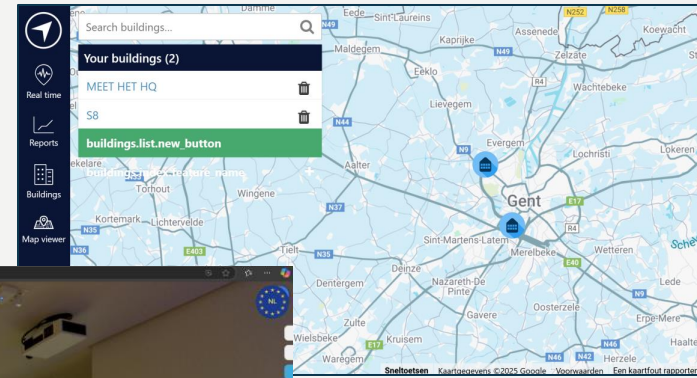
Real time
Reports
Buildings
Map viewer
Search buildings...
Your buildings (2)
MEET HET HQ
S8
buildings.list.new_button
buildings.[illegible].feature_name
Eede
Sint-Laureins
N252
N258
Koewacht
Maldegem
Kaprijke
Assenede
N49
Zelzate
Eeklo
R4
Wachtebeke
Lievegem
N44
N9
Evergem
Lochristi
Lokeren
Aalter
Gent
Torhout
Wingene
N37
E17
Kortemark
Lichtervelde
N35
Sint-Martens-Latem
Merelbeke
Wetteren
E403
Tielt
E40
N35
Deinze
Nazareth-De Pinte
Dentergem
Oosterzele
Erpe-Mere
Zulte
Gavere
N46
Wielsbeke
Kruisem
E17
Waregem
N42
Herzele
NL
Sneltoetsen
Kaartgegevens ©2025 Google
Voorwaarden
Een kaartfout rapporteren